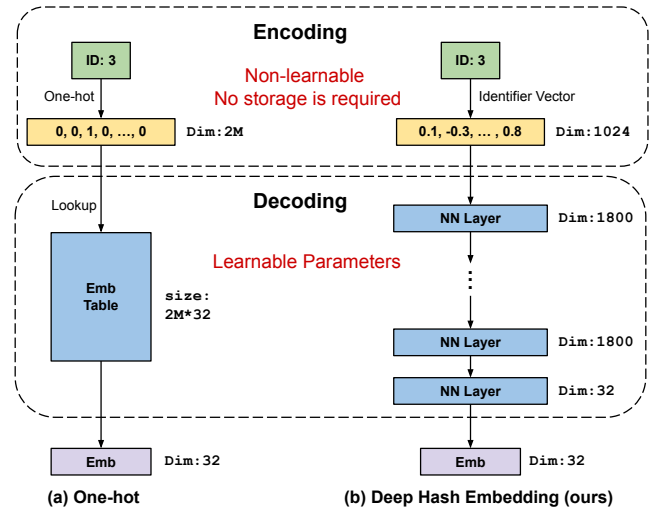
Encoding

ID: 3

Non-learnable
No storage is required

ID: 3

One-hot

Identifier Vector

0, 0, 1, 0, ..., 0

Dim:2M

0.1, -0.3, ... , 0.8

Dim:1024

Decoding

Lookup

NN Layer

Dim:1800

Learnable Parameters

Emb
Table

size:
2M*32

⋮

NN Layer

Dim:1800

NN Layer

Dim:32

Emb

Dim:32

Emb

Dim:32

(a) One-hot

(b) Deep Hash Embedding (ours)